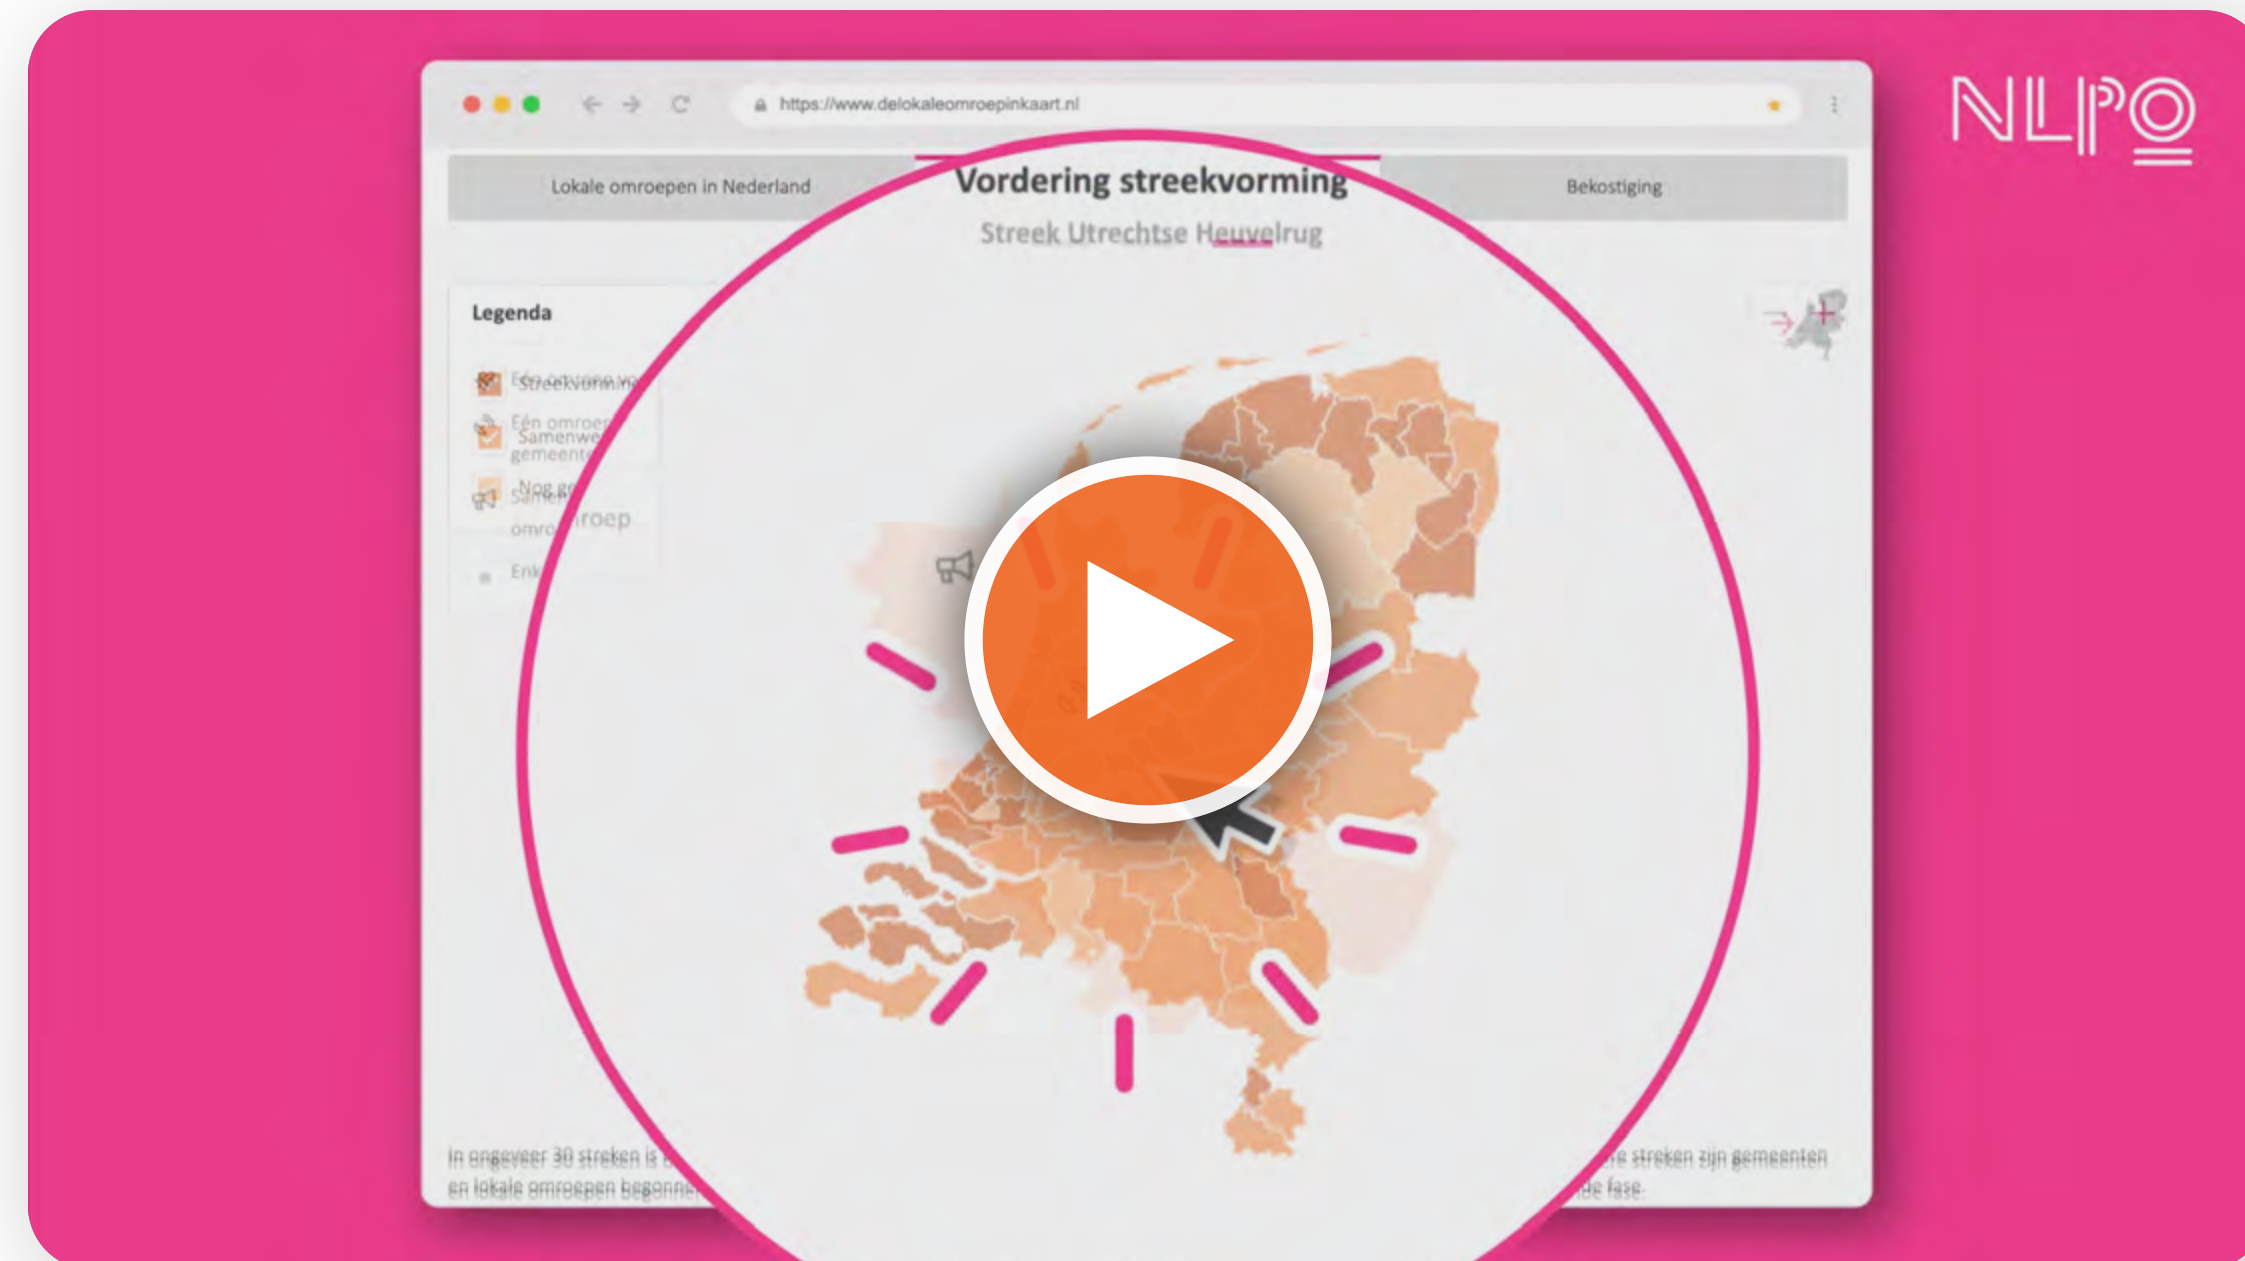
NLPO

https://www.delokaleomroepinkaart.nl

Lokale omroepen in Nederland

Vordering streekvorming

Bekostiging

Streek Utrechtse Heuvelrug

Legenda

Eén omroep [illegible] Streekvorming

Eén omroep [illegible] Samenwe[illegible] gemeente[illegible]

Nog g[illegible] Samen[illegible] omro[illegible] roep

Enk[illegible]

In ongeveer 30 streken is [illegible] en lokale omroepen begonnen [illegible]

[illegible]re streken zijn gemeenten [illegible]de fase.